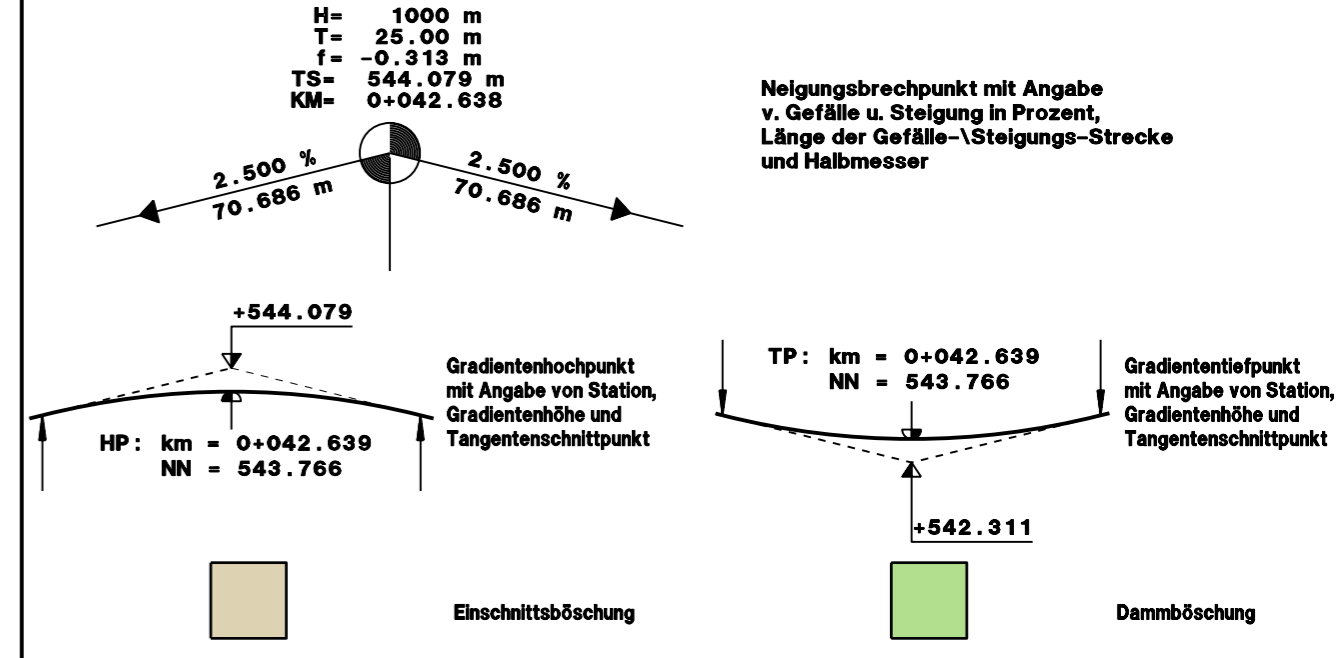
H= 1000 m
T= 25.00 m
f= -0.313 m
TS= 544.079 m
KM= 0+042.638

2.500 %
70.686 m

2.500 %
70.686 m

Neigungsbrechpunkt mit Angabe v. Gefälle u. Steigung in Prozent, Länge der Gefälle-\Steigungs-Strecke und Halbmesser

+544.079

Gradientenhochpunkt mit Angabe von Station, Gradientenhöhe und Tangentenschnittpunkt

HP: km = 0+042.639
NN = 543.766

TP: km = 0+042.639
NN = 543.766

Gradiententiefpunkt mit Angabe von Station, Gradientenhöhe und Tangentenschnittpunkt

+542.311

Einschnittsböschung

Dammböschung